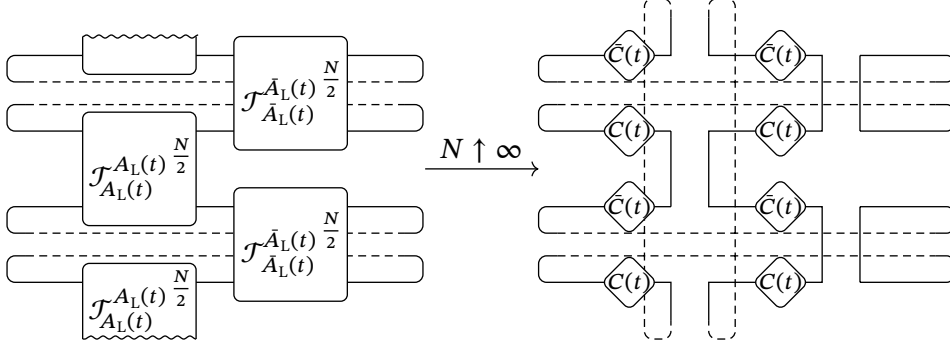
$\mathcal{T}^{\bar{A}_\mathrm{L}(t)}_{\bar{A}_\mathrm{L}(t)}{}^{\frac{N}{2}}$

$\mathcal{T}^{A_\mathrm{L}(t)}_{A_\mathrm{L}(t)}{}^{\frac{N}{2}}$

$\mathcal{T}^{\bar{A}_\mathrm{L}(t)}_{\bar{A}_\mathrm{L}(t)}{}^{\frac{N}{2}}$

$\mathcal{T}^{A_\mathrm{L}(t)}_{A_\mathrm{L}(t)}{}^{\frac{N}{2}}$

$N \uparrow \infty$

$\bar{C}(t)$ $\bar{C}(t)$

$C(t)$ $C(t)$

$\bar{C}(t)$ $\bar{C}(t)$

$C(t)$ $C(t)$